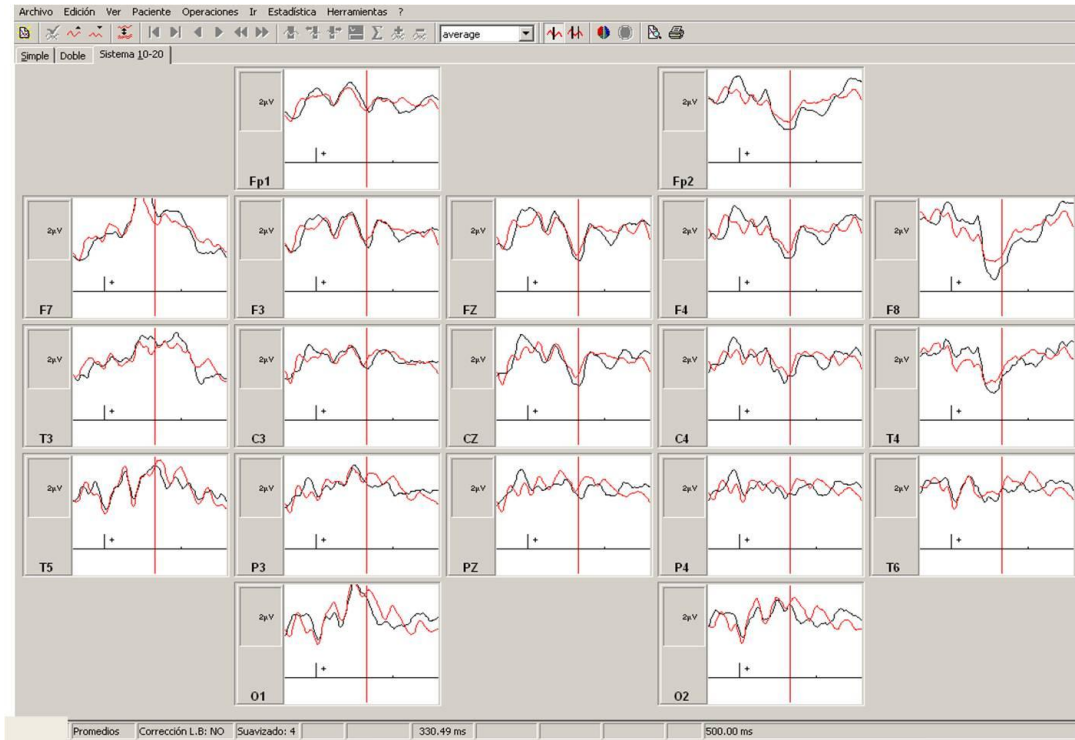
Archivo Edición Ver Paciente Operaciones Ir Estadística Herramientas ?

average

Simple | Doble | Sistema 10-20

2µV
+
Fp1

2µV
+
Fp2

2µV
+
F7

2µV
+
F3

2µV
+
FZ

2µV
+
F4

2µV
+
F8

2µV
+
T3

2µV
+
C3

2µV
+
CZ

2µV
+
C4

2µV
+
T4

2µV
+
T5

2µV
+
P3

2µV
+
PZ

2µV
+
P4

2µV
+
T6

2µV
+
O1

2µV
+
O2

Promedios | Corrección L.B: NO | Suavizado: 4 | 330.49 ms | 500.00 ms